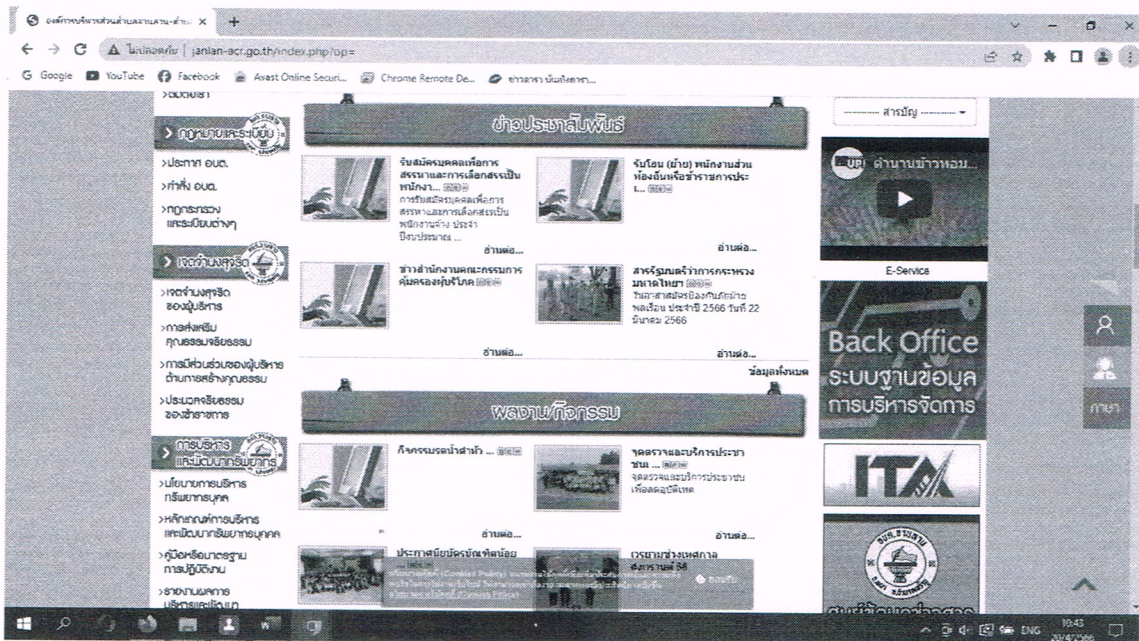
องค์การบริหารส่วนตำบลจานแสนไชย-ตำบล ×
ไม่ปลอดภัย | janlan-acr.go.th/index.php/op=
Google YouTube Facebook Avast Online Securi... Chrome Remote De... ข่าวสาร นับเกิดสาร...

>สมัครงาน
> กฎหมายและระเบียบ
>ประกาศ อบต.
>คำสั่ง อบต.
>กฎกระทรวง และระเบียบต่างๆ
> เจตจำนงสุจริต
>เจตจำนงสุจริต ของผู้บริหาร
>การส่งเสริม คุณธรรมจริยธรรม
>การมีส่วนร่วมของผู้บริหาร ด้านการสร้างคุณธรรม
>ประมวลจริยธรรม ของข้าราชการ
> การบริหาร และพัฒนาทรัพยากร
>นโยบายการบริหาร ทรัพยากรบุคคล
>หลักเกณฑ์การบริหาร และพัฒนาทรัพยากรบุคคล
>คู่มือหรือมาตรฐาน การปฏิบัติงาน
>รายงานผลการ บริหารและพัฒนา

ข่าวประชาสัมพันธ์

รับสมัครบุคคลเพื่อการสรรหาและการเลือกสรรเป็นพนักงา...
การรับสมัครบุคคลเพื่อการสรรหาและการเลือกสรรเป็นพนักงานจ้าง ประจำปีงบประมาณ ...
อ่านต่อ...

รับโอน (ย้าย) พนักงานส่วนท้องถิ่นหรือข้าราชการประเ...
อ่านต่อ...

ข่าวสำนักงานคณะกรรมการคุ้มครองผู้บริโภค
อ่านต่อ...

สารรัฐมนตรีว่าการกระทรวงมหาดไทย
วันกาสาสมัครป้องกันภัยฝ่ายพลเรือน ประจำปี 2566 วันที่ 22 มีนาคม 2566
อ่านต่อ...

ข้อมูลทั้งหมด

ผลงาน/กิจกรรม

กิจกรรมรดน้ำดำหัว ...
อ่านต่อ...

จุดตรวจและบริการประชาชน ...
จุดตรวจและบริการประชาชนเทศกาลปีใหม่
อ่านต่อ...

ประกาศนโยบายคุ้มครองข้อมูลส่วนบุคคล
ยอมรับ

ประชาสัมพันธ์...
ประชาสัมพันธ์...

--------- สารบัญ ---------
ตำนานข้าวหอม...
E-Service
Back Office
ระบบฐานข้อมูล
การบริหารจัดการ
ITA
ภาษา
ศูนย์ข้อมูลข่าวสาร
ENG 10:43